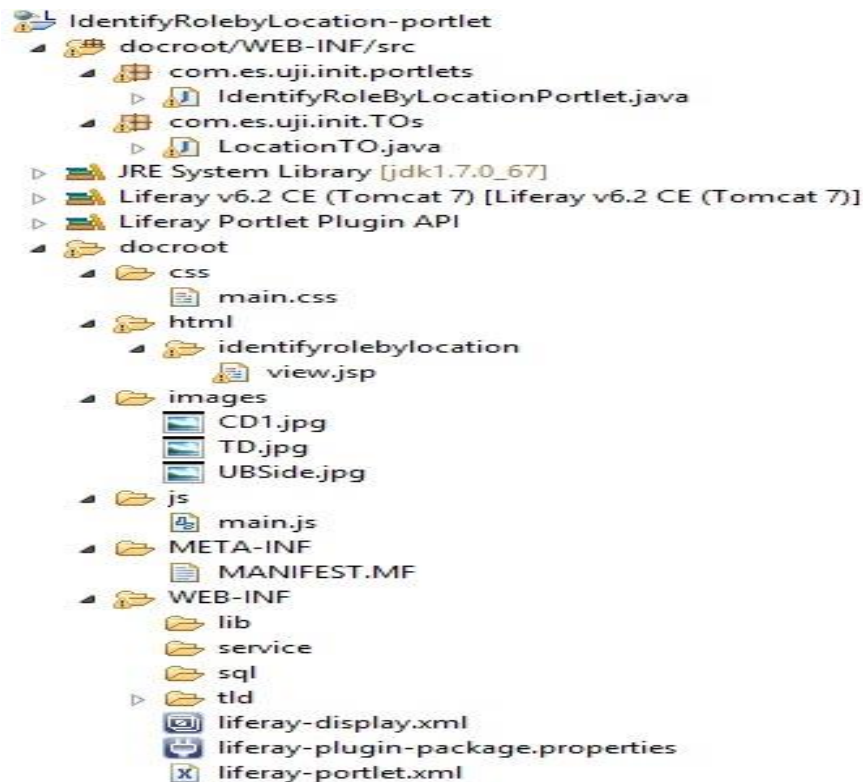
IdentifyRolebyLocation-portlet
docroot/WEB-INF/src
com.es.uji.init.portlets
IdentifyRoleByLocationPortlet.java
com.es.uji.init.TOs
LocationTO.java
JRE System Library [jdk1.7.0_67]
Liferay v6.2 CE (Tomcat 7) [Liferay v6.2 CE (Tomcat 7)]
Liferay Portlet Plugin API
docroot
css
main.css
html
identifyrolebylocation
view.jsp
images
CD1.jpg
TD.jpg
UBSide.jpg
js
main.js
META-INF
MANIFEST.MF
WEB-INF
lib
service
sql
tld
liferay-display.xml
liferay-plugin-package.properties
liferay-portlet.xml